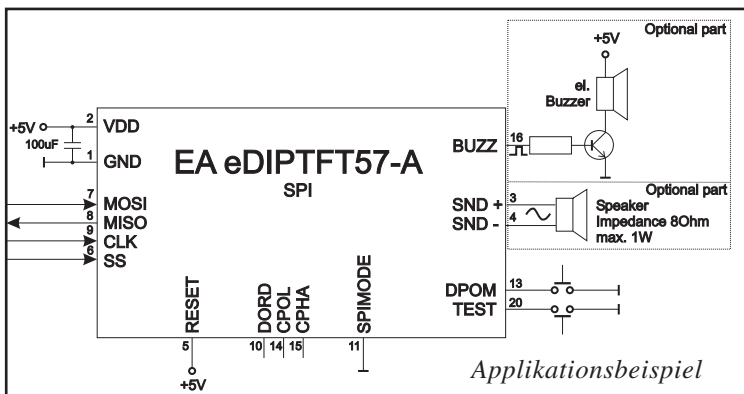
Optional part
+5V
el.
Buzzer
+5V
2 VDD
100uF
1 GND
EA eDIPTFT57-A
SPI
BUZZ 16
Optional part
SND + 3
SND - 4
Speaker
Impedance 8Ohm
max. 1W
7 MOSI
8 MISO
9 CLK
6 SS
RESET
DORD
CPOL
CPHA
SPIMODE
DPOM 13
TEST 20
5
10 14 15
11
+5V
Applikationsbeispiel